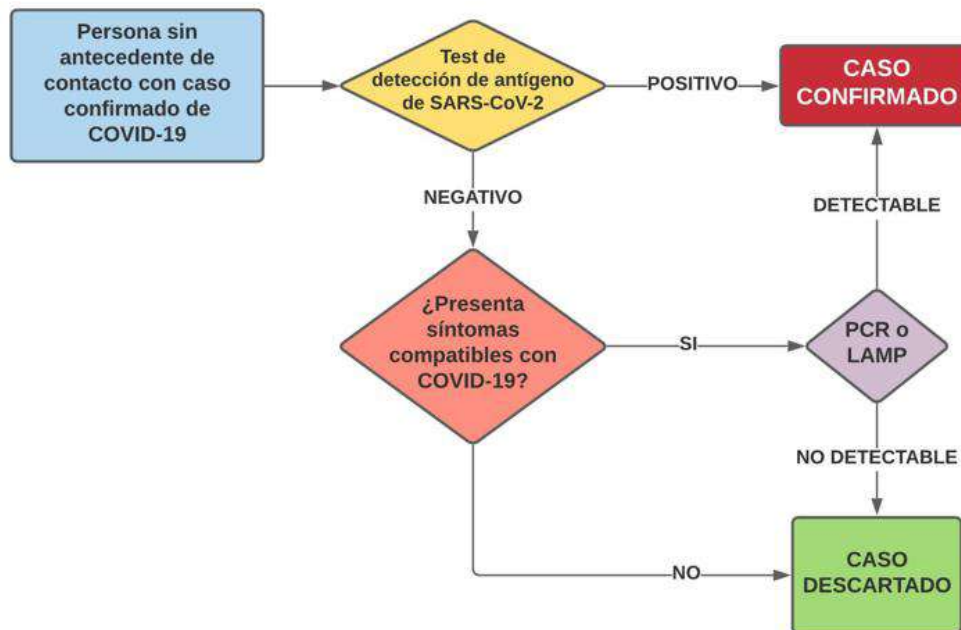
Persona sin antecedente de contacto con caso confirmado de COVID-19

Test de detección de antígeno de SARS-CoV-2

POSITIVO

CASO CONFIRMADO

NEGATIVO

DETECTABLE

¿Presenta síntomas compatibles con COVID-19?

SI

PCR o LAMP

NO DETECTABLE

NO

CASO DESCARTADO